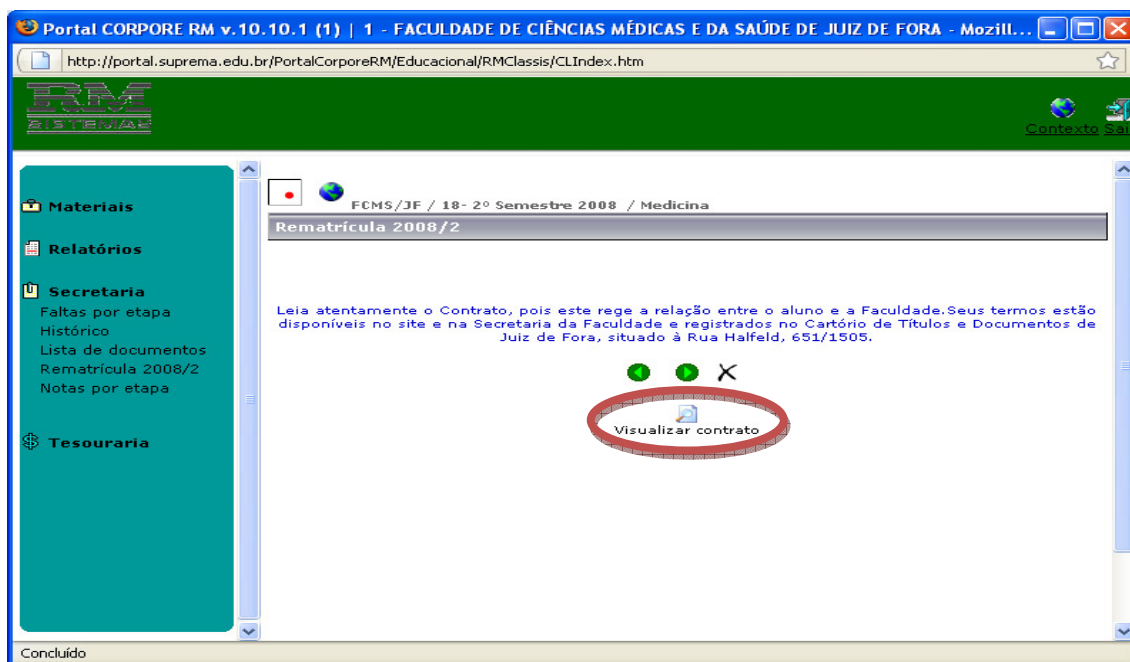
Portal CORPORE RM v.10.10.1 (1) | 1 - FACULDADE DE CIÊNCIAS MÉDICAS E DA SAÚDE DE JUIZ DE FORA - Mozill...

http://portal.suprema.edu.br/PortalCorporeRM/Educacional/RMClassis/CLIndex.htm

RM SISTEMAS

Contexto Sai

Materiais

Relatórios

Secretaria
Faltas por etapa
Histórico
Lista de documentos
Rematrícula 2008/2
Notas por etapa

Tesouraria

FCMS/JF / 18- 2º Semestre 2008 / Medicina

Rematrícula 2008/2

Leia atentamente o Contrato, pois este rege a relação entre o aluno e a Faculdade.Seus termos estão disponíveis no site e na Secretaria da Faculdade e registrados no Cartório de Títulos e Documentos de Juiz de Fora, situado à Rua Halfeld, 651/1505.

Visualizar contrato

Concluído